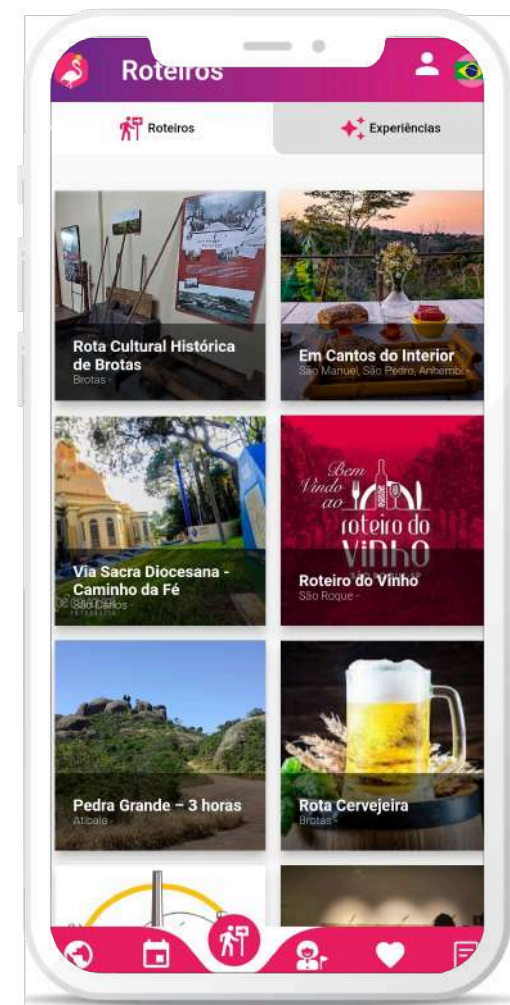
Roteiros

Roteiros

Experiências

Rota Cultural Histórica de Brotas
Brotas -

Em Cantos do Interior
São Manuel, São Pedro, Anhembi

Via Sacra Diocesana - Caminho da Fé
São Carlos -

Bem Vindo ao roteiro do VINHO

Roteiro do Vinho
São Roque -

Pedra Grande – 3 horas
Atibaia -

Rota Cervejeira
Brotas -